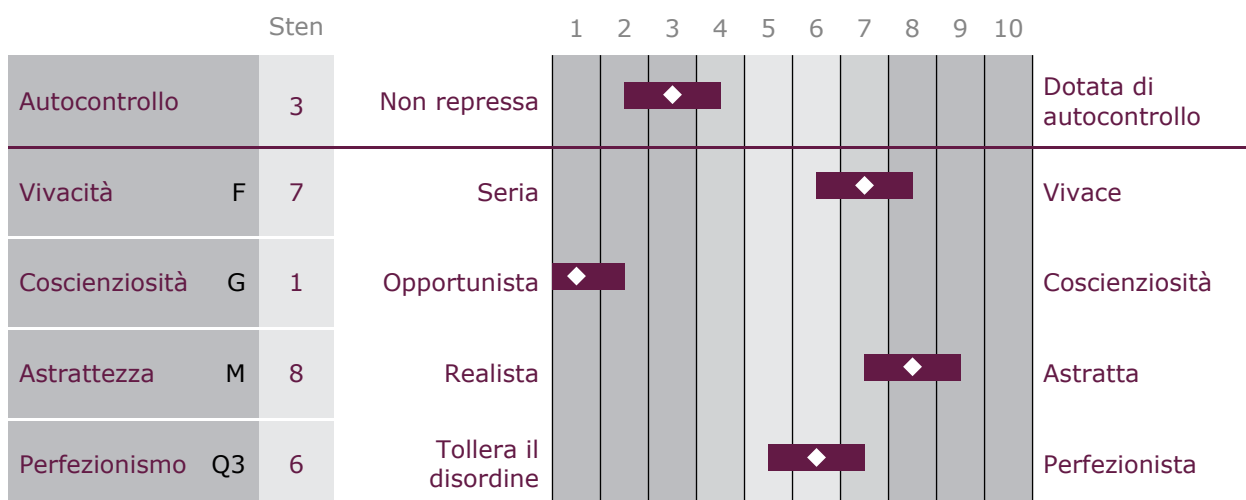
| | | Sten | | 1 | 2 | 3 | 4 | 5 | 6 | 7 | 8 | 9 | 10 | |
|---|---|---|---|---|---|---|---|---|---|---|---|---|---|---|
| Autocontrollo | | 3 | Non repressa | | | | | | | | | | | Dotata di autocontrollo |
| Vivacità | F | 7 | Seria | | | | | | | | | | | Vivace |
| Coscienziosità | G | 1 | Opportunista | | | | | | | | | | | Coscienziosità |
| Astrattezza | M | 8 | Realista | | | | | | | | | | | Astratta |
| Perfezionismo | Q3 | 6 | Tollera il disordine | | | | | | | | | | | Perfezionista |